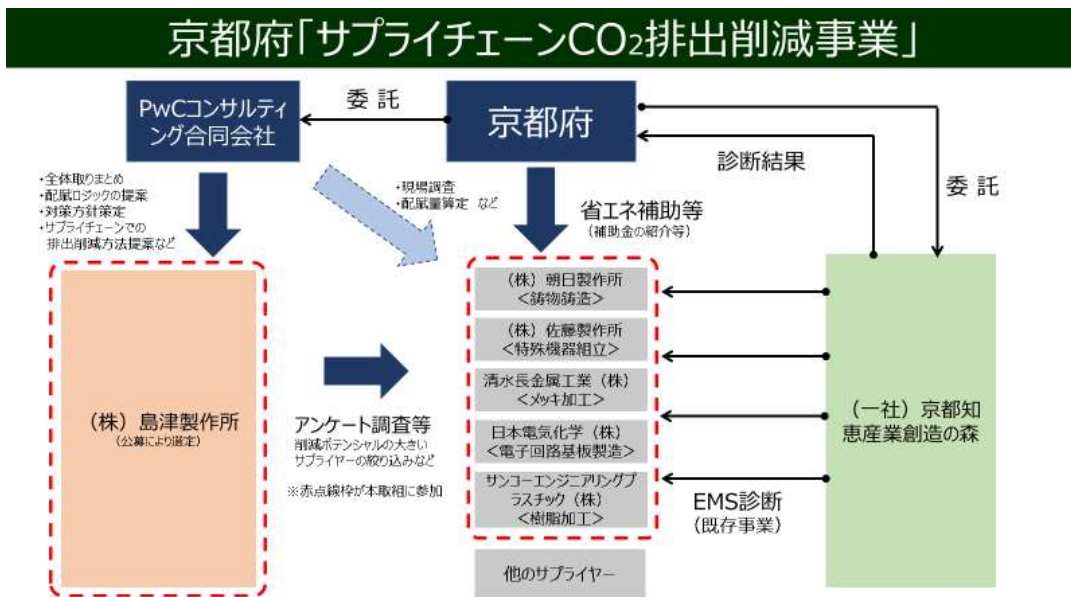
京都府「サプライチェーン$CO_2$排出削減事業」

PwCコンサルティング合同会社

委託

京都府

診断結果

委託

・全体取りまとめ
・配慮ロジックの提案
・対策方針策定
・サプライチェーンでの排出削減方法提案など

・現場調査
・配慮量算定 など

省エネ補助等
（補助金の紹介等）

（株）朝日製作所
＜鋳物鋳造＞

（株）佐藤製作所
＜特殊機器組立＞

清水長金属工業（株）
＜メッキ加工＞

日本電気化学（株）
＜電子回路基板製造＞

サンコーエンジニアリングプラスチック（株）
＜樹脂加工＞

他のサプライヤー

（株）島津製作所
（公募により選定）

アンケート調査等
削減ポテンシャルの大きいサプライヤーの絞り込みなど

※赤点線枠が本取組に参加

（一社）京都知恵産業創造の森

EMS診断
（既存事業）